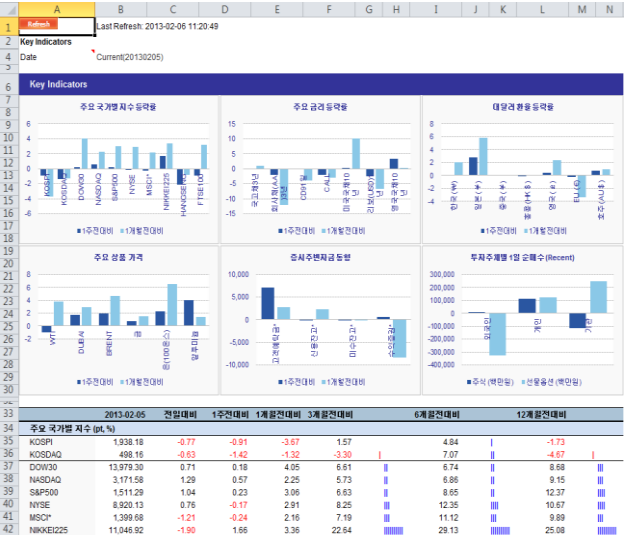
| | A | B | C | D | E | F | G | H | I | J | K | L | M | N |
|---|---|---|---|---|---|---|---|---|---|---|---|---|---|---|

Refresh Last Refresh: 2013-02-06 11:20:49

Key Indicators

Date Current(20130205)

Key Indicators

주요 국가별 지수 등락률

KOSPI KOSDAQ DOW30 NASDAQ S&P500 NYSE MSCI* NIKKEI225 HANGSENG FTSE100

■1주전대비 ■1개월전대비

주요 금리 등락률

국고채3년 회사채(AA-)3년 CD91일 CALL 미국국채10년 리보(USD)3개월 영국국채10년

■1주전대비 ■1개월전대비

대달러 환율 등락률

한국(원) 일본(엔) 중국(위안) 영국(파운드) EURO 호주(AUD)

■1주전대비 ■1개월전대비

주요 상품 가격

WTI DUBAI BRENT 금 은(100온스) 알루미늄

■1주전대비 ■1개월전대비

증시주변자금 동향

고객예탁금 신용잔고 미수금 순매수

■1주전대비 ■1개월전대비

투자주체별 1일 순매수 (Recent)

외국인 개인 기관

■주식 (백만원) ■선물옵션 (백만원)

| | 2013-02-05 | 전일대비 | 1주전대비 | 1개월전대비 | 3개월전대비 | 6개월전대비 | 12개월전대비 |
|---|---|---|---|---|---|---|---|
| 주요 국가별 지수 (pt, %) | | | | | | | |
| KOSPI | 1,938.18 | -0.77 | -0.91 | -3.67 | 1.57 | 4.84 | -1.73 |
| KOSDAQ | 498.16 | -0.63 | -1.42 | -1.32 | -3.30 | 7.07 | -4.67 |
| DOW30 | 13,979.30 | 0.71 | 0.18 | 4.05 | 6.61 | 6.74 | 8.68 |
| NASDAQ | 3,171.58 | 1.29 | 0.57 | 2.25 | 5.73 | 6.86 | 9.15 |
| S&P500 | 1,511.29 | 1.04 | 0.23 | 3.06 | 6.63 | 8.65 | 12.37 |
| NYSE | 8,920.13 | 0.76 | -0.17 | 2.91 | 8.25 | 12.35 | 10.67 |
| MSCI* | 1,399.68 | -1.21 | -0.24 | 2.16 | 7.19 | 11.12 | 9.89 |
| NIKKEI225 | 11,046.92 | -1.90 | 1.66 | 3.36 | 22.64 | 29.13 | 25.08 |